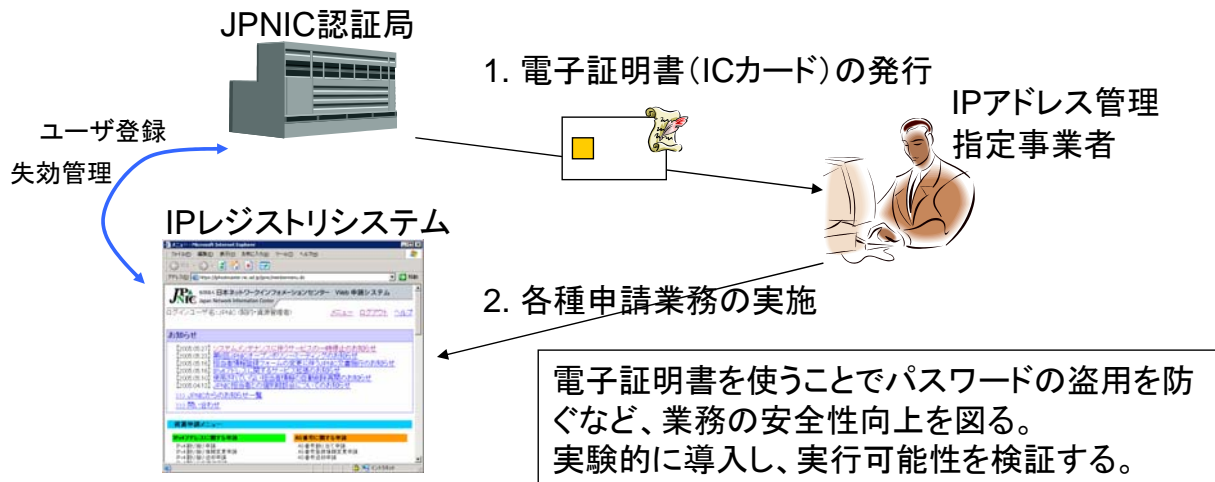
JPNIC認証局

1. 電子証明書(ICカード)の発行

IPアドレス管理指定事業者

ユーザ登録

失効管理

IPレジストリシステム

2. 各種申請業務の実施

電子証明書を使うことでパスワードの盗用を防ぐなど、業務の安全性向上を図る。
実験的に導入し、実行可能性を検証する。